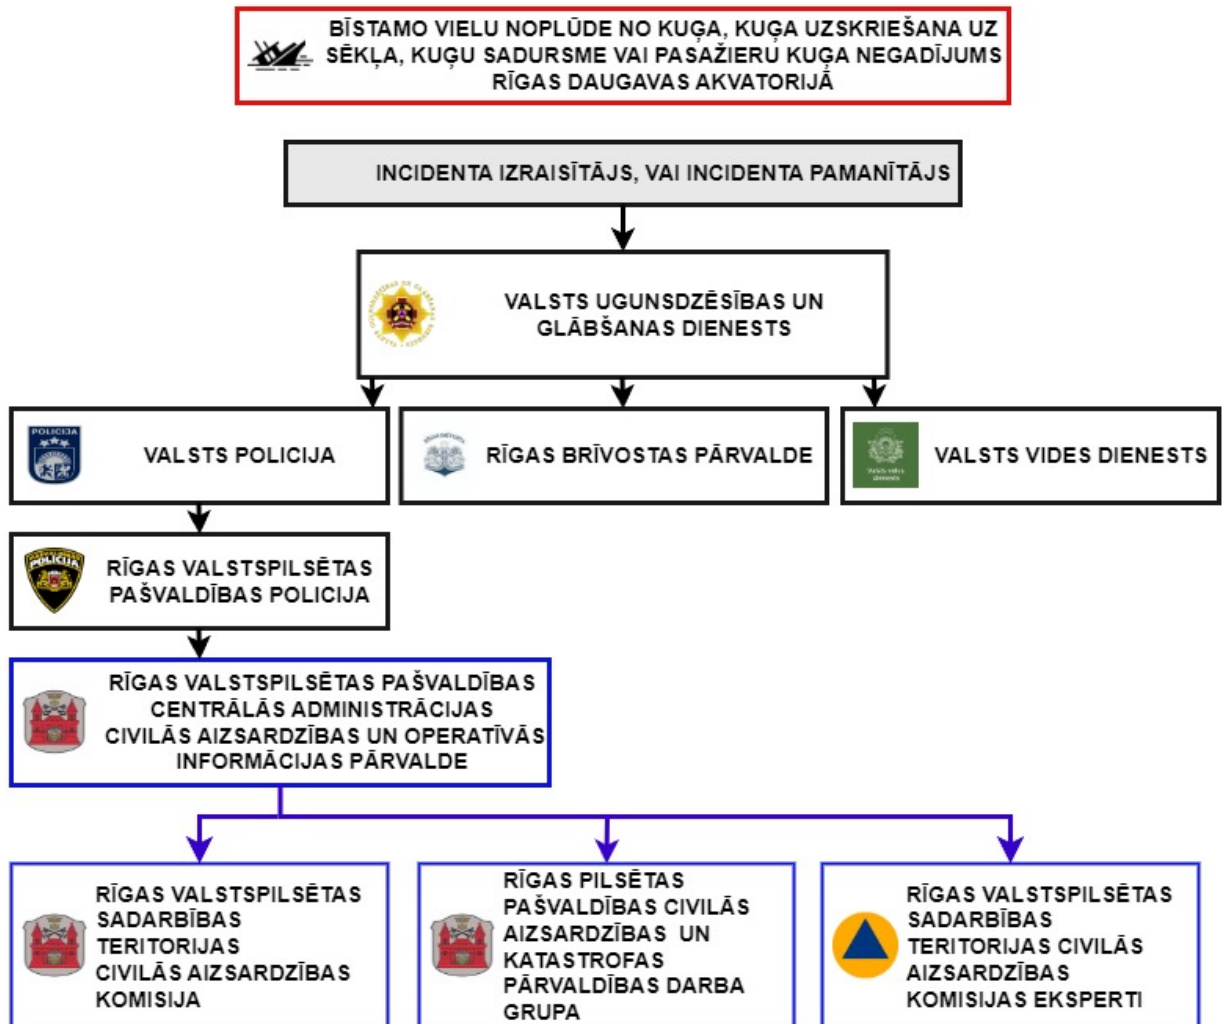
BĪSTAMO VIELU NOPLŪDE NO KUĢA, KUĢA UZSKRIEŠANA UZ SĒKĻA, KUĢU SADURSME VAI PASAŽIERU KUĢA NEGADĪJUMS RĪGAS DAUGAVAS AKVATORIJĀ

INCIDENTA IZRAISĪTĀJS, VAI INCIDENTA PAMANĪTĀJS

VALSTS UGUNSDZĒSĪBAS UN GLĀBŠANAS DIENESTS

POLICIJA

VALSTS POLICIJA

RĪGAS BRĪVOSTAS PĀRVALDE

VALSTS VIDES DIENESTS

POLICIJA

RĪGAS VALSTSPILSĒTAS PAŠVALDĪBAS POLICIJA

RĪGAS VALSTSPILSĒTAS PAŠVALDĪBAS CENTRĀLĀS ADMINISTRĀCIJAS CIVILĀS AIZSARDZĪBAS UN OPERATĪVĀS INFORMĀCIJAS PĀRVALDE

RĪGAS VALSTSPILSĒTAS SADARBĪBAS TERITORIJAS CIVILĀS AIZSARDZĪBAS KOMISIJA

RĪGAS PILSĒTAS PAŠVALDĪBAS CIVILĀS AIZSARDZĪBAS UN KATASTROFAS PĀRVALDĪBAS DARBA GRUPA

RĪGAS VALSTSPILSĒTAS SADARBĪBAS TERITORIJAS CIVILĀS AIZSARDZĪBAS KOMISIJAS EKSPERTI